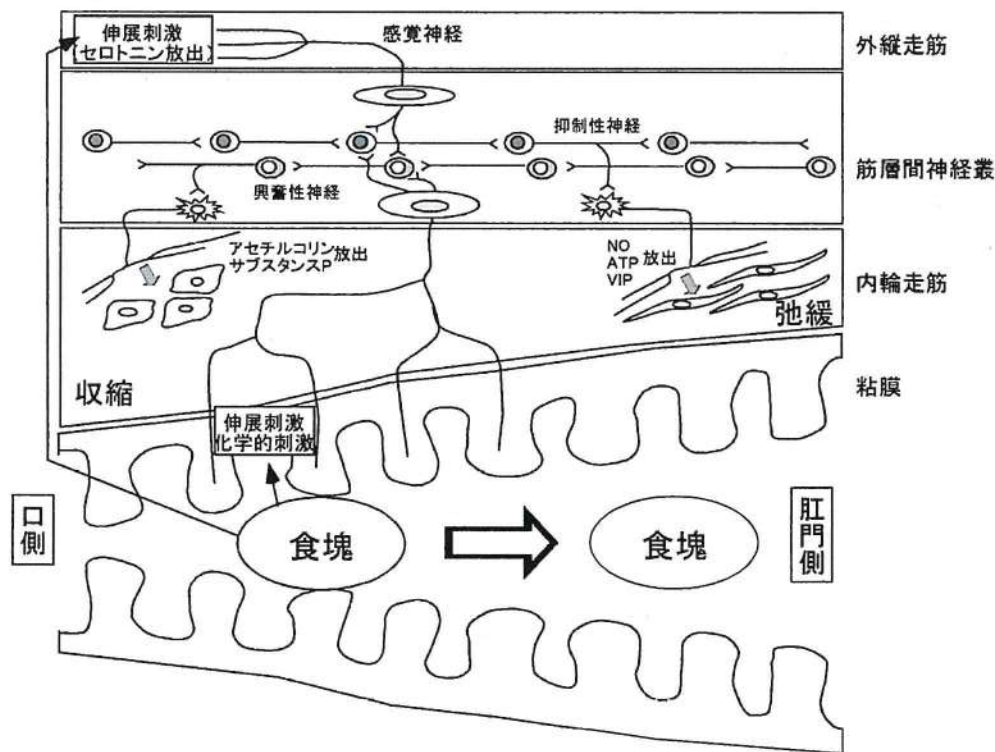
伸展刺激
(セロトニン放出)

感覚神経

外縦走筋

抑制性神経

筋層間神経叢

興奮性神経

アセチルコリン
サブスタンスP 放出

NO
ATP 放出
VIP

内輪走筋

弛緩

収縮

粘膜

伸展刺激
化学的刺激

口側

食塊

食塊

肛門側